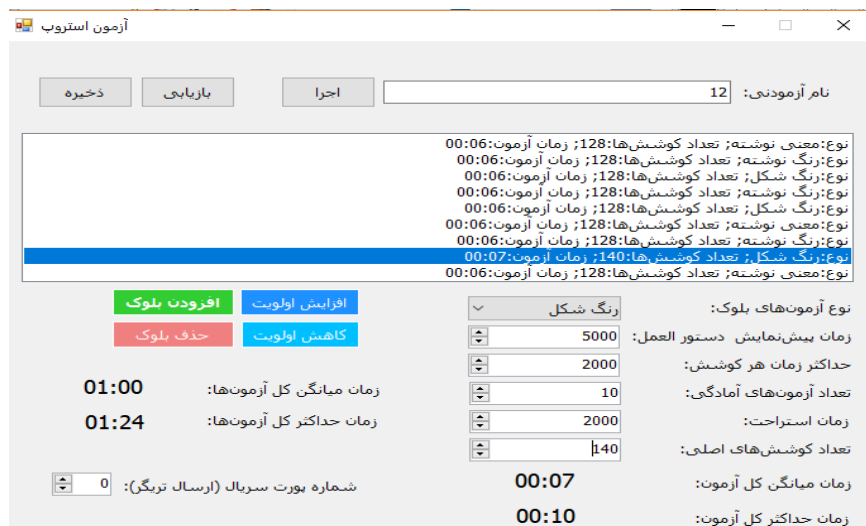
آزمون استروپ

نام آزمودنی: 12
اجرا
بازیابی
ذخیره

نوع:معنی نوشته; تعداد کوشش‌ها:128; زمان آزمون:00:06
نوع:رنگ نوشته; تعداد کوشش‌ها:128; زمان آزمون:00:06
نوع:رنگ شکل; تعداد کوشش‌ها:128; زمان آزمون:00:06
نوع:رنگ نوشته; تعداد کوشش‌ها:128; زمان آزمون:00:06
نوع:رنگ شکل; تعداد کوشش‌ها:128; زمان آزمون:00:06
نوع:معنی نوشته; تعداد کوشش‌ها:128; زمان آزمون:00:06
نوع:رنگ نوشته; تعداد کوشش‌ها:128; زمان آزمون:00:06
نوع:رنگ شکل; تعداد کوشش‌ها:140; زمان آزمون:00:07
نوع:معنی نوشته; تعداد کوشش‌ها:128; زمان آزمون:00:06

نوع آزمون‌های بلوک: رنگ شکل
زمان پیش‌نمایش دستور العمل: 5000
حداکثر زمان هر کوشش: 2000
تعداد آزمون‌های آمادگی: 10
زمان استراحت: 2000
تعداد کوشش‌های اصلی: 140
زمان میانگن کل آزمون: 00:07
زمان حداکثر کل آزمون: 00:10

افزایش اولویت
افزودن بلوک
کاهش اولویت
حذف بلوک

زمان میانگن کل آزمون‌ها: 01:00
زمان حداکثر کل آزمون‌ها: 01:24
شماره پورت سریال (ارسال تریگر): 0